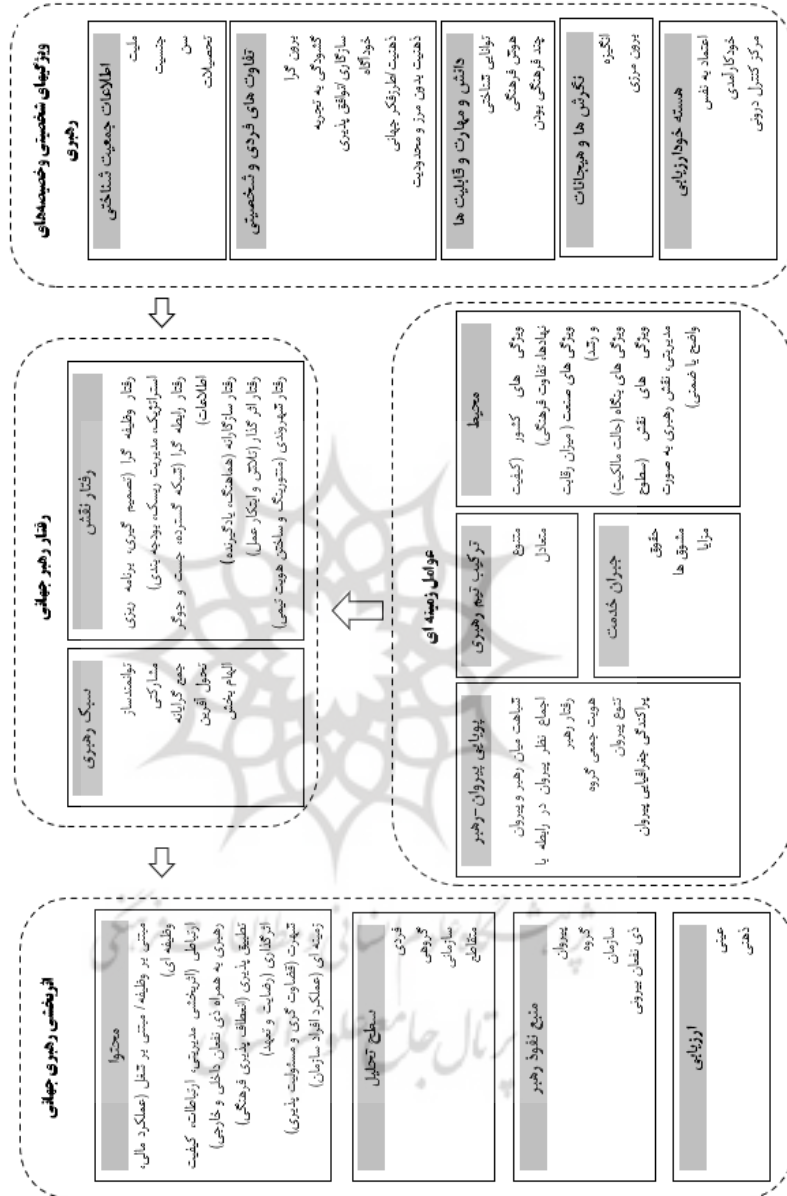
ویژگیهای شخصیتی وخصیصه‌های رهبری

اطلاعات جمعیت شناختی
ملیت
جنسیت
سن
تحصیلات

تفاوت های فردی و شخصیتی
برون گرا
گشودگی به تجربه
سازگاری (توافق پذیری)
خودآگاه
ذهنیت (طرز فکر) جهانی
ذهنیت بدون مرز و محدودیت

دانش و مهارت و قابلیت ها
توانایی شناختی
هوش فرهنگی
چند فرهنگی بودن

نگرش ها و هیجانات
انگیزه
برون مرزی

هسته خودارزیابی
اعتماد به نفس
خودکارآمدی
مرکز کنترل درونی

رفتار رهبر جهانی

رفتار نقش
رفتار وظیفه گرا (تصمیم گیری، برنامه ریزی استراتژیک، مدیریت ریسک، بودجه بندی)
رفتار رابطه گرا (شبکه گسترده، جست و جوگر اطلاعات)
رفتار سازگارانه (هماهنگ، یادگیرنده)
رفتار اثرگذار (دانش و ابتکار عمل)
رفتار تعهدی (مشارکتی و ساختن هویت تیمی)

سبک رهبری
توانمندساز
مشارکتی
جمع گرایانه
تحول آفرین
الهام بخش

عوامل زمینه ای

محیط
ویژگی های کشور (کیفیت نهادها، تفاوت فرهنگی)
ویژگی های صنعت (میزان رقابت و رشد)
ویژگی های بنگاه (حالت مالکیت)
ویژگی های نقش (سطوح مدیریتی، نقش رهبری به صورت واضح یا ضمنی)

ترکیب تیم رهبری
متنوع
متعادل

جبران خدمت
حقوق
مشوق ها
مزایا

پویایی پیروان- رهبر
شباهت میان رهبر و پیروان
اجماع نظر پیروان در رابطه با رفتار رهبر
هویت جمعی گروه
تنوع پیروان
پراکندگی جغرافیایی پیروان

اثربخشی رهبری جهانی

محتوا
مبتنی بر وظیفه/ مبتنی بر تنش (عملکرد مالی، وظیفه ای)
ارتباطی (اثربخشی مدیریتی، ارتباطات، کیفیت رهبری به همراه ذی نفعان داخلی و خارجی)
تطبیق پذیری (انطباق پذیری فرهنگی)
اثرگذاری (رضایت و تعهد)
شهرت (قضاوت گری و مسئولیت پذیری)
زمینه ای (عملکرد افراد سازمان)

سطح تحلیل
فردی
گروهی
سازمانی
متقاطع

منبع نفوذ رهبر
پیروان
گروه
سازمان
ذی نفعان بیرونی

ارزیابی
عینی
ذهنی